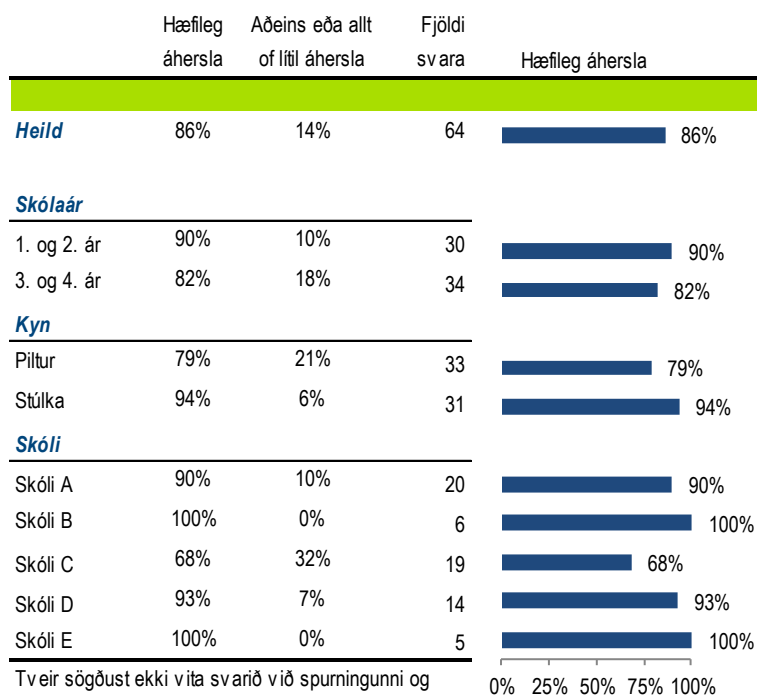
| | Hæfileg áhersla | Aðeins eða allt of lítil áhersla | Fjöldi svara |
|---|---|---|---|
| **Heild** | 86% | 14% | 64 |
| **Skólaár** | | | |
| 1. og 2. ár | 90% | 10% | 30 |
| 3. og 4. ár | 82% | 18% | 34 |
| **Kyn** | | | |
| Piltur | 79% | 21% | 33 |
| Stúlka | 94% | 6% | 31 |
| **Skóli** | | | |
| Skóli A | 90% | 10% | 20 |
| Skóli B | 100% | 0% | 6 |
| Skóli C | 68% | 32% | 19 |
| Skóli D | 93% | 7% | 14 |
| Skóli E | 100% | 0% | 5 |

Hæfileg áhersla

86%
90%
82%
79%
94%
90%
100%
68%
93%
100%

0% 25% 50% 75% 100%

Tveir sögðust ekki vita svarið við spurningunni og